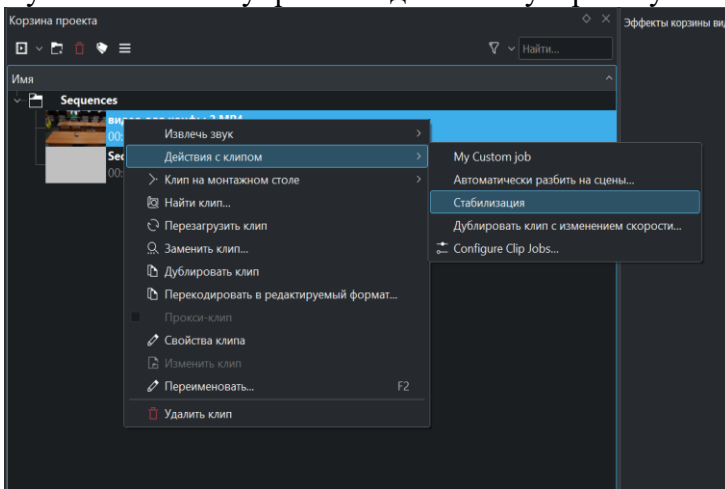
Корзина проекта

Найти...

Эффекты корзины ви

Имя

Sequences

видео для кафе 2.MP4

00:

Sec

00:

Извлечь звук

Действия с клипом

Клип на монтажном столе

Найти клип...

Перезагрузить клип

Заменить клип...

Дублировать клип

Перекодировать в редактируемый формат...

Прокси-клип

Свойства клипа

Изменить клип

Переименовать... F2

Удалить клип

My Custom job

Автоматически разбить на сцены...

Стабилизация

Дублировать клип с изменением скорости...

Configure Clip Jobs...